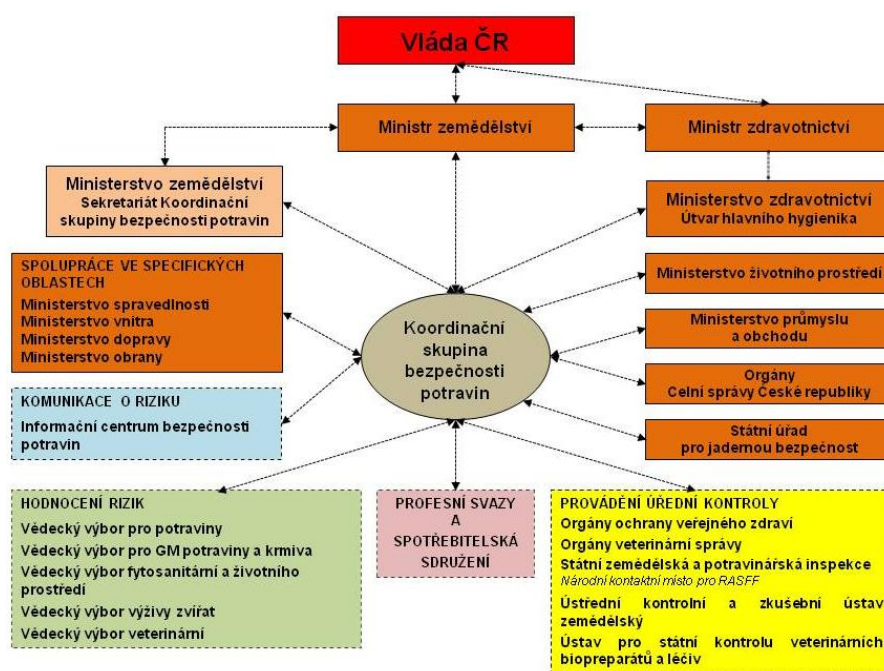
Vláda ČR

Ministr zemědělství

Ministr zdravotnictví

Ministerstvo zemědělství
Sekretariát Koordinační skupiny bezpečnosti potravin

Ministerstvo zdravotnictví
Útvar hlavního hygienika

SPOLUPRÁCE VE SPECIFICKÝCH OBLASTECH
Ministerstvo spravedlnosti
Ministerstvo vnitra
Ministerstvo dopravy
Ministerstvo obrany

Ministerstvo životního prostředí

Koordinační skupina bezpečnosti potravin

Ministerstvo průmyslu a obchodu

Orgány
Celní správy České republiky

KOMUNIKACE O RIZIKU
Informační centrum bezpečnosti potravin

Státní úřad pro jadernou bezpečnost

HODNOCENÍ RIZIK
Vědecký výbor pro potraviny
Vědecký výbor pro GM potraviny a krmiva
Vědecký výbor fytosanitární a životního prostředí
Vědecký výbor výživy zvířat
Vědecký výbor veterinární

PROFESNÍ SVAZY A SPOTŘEBITELSKÁ SDRUŽENÍ

PROVÁDĚNÍ ÚŘEDNÍ KONTROLY
Orgány ochrany veřejného zdraví
Orgány veterinární správy
Státní zemědělská a potravinářská inspekce
Národní kontaktní místo pro RASFF
Ústřední kontrolní a zkušební ústav zemědělský
Ústav pro státní kontrolu veterinárních biopreparátů a léčiv